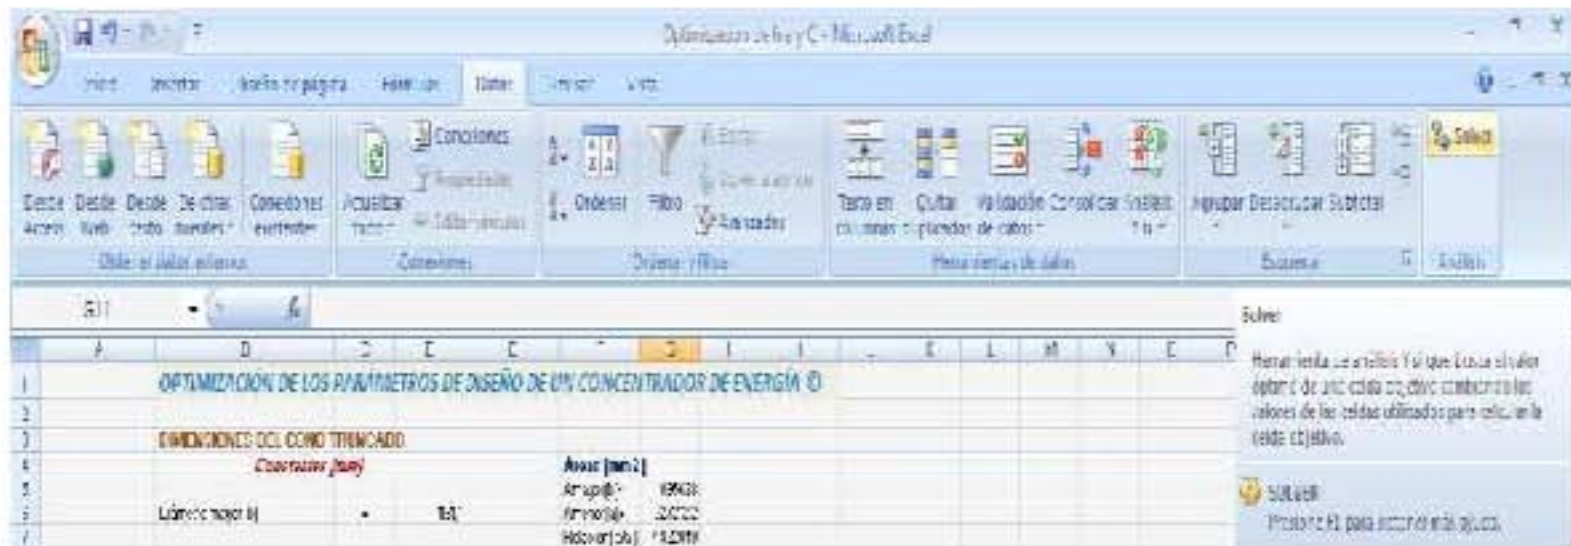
Optimizacion de h y C - Microsoft Excel

Inicio Insertar Diseño de página Fórmulas Datos Revisar Vista

Desde Access Desde Web Desde texto De otras fuentes Conexiones existentes
Obtener datos externos
Actualizar todo
Conexiones
Propiedades
Editar vínculos
Conexiones
Ordenar Filtro Borrar Volver a aplicar Avanzadas
Ordenar y filtrar
Texto en columnas Quitar duplicados Validación de datos Consolidar Análisis Y si
Herramientas de datos
Agrupar Desagrupar Subtotal
Esquema
Solver
Análisis

B11

Solver
Herramienta de análisis Y si que busca el valor óptimo de una celda objetivo cambiando los valores de las celdas utilizadas para calcular la celda objetivo.

Solver
Presione F1 para obtener más ayuda.

| | A | B | C | D | E | F | G | H | I | J | K | L | M | N | O | P |
|---|---|---|---|---|---|---|---|---|---|---|---|---|---|---|---|---|
| 1 | | OPTIMIZACION DE LOS PARAMETROS DE DISEÑO DE UN CONCENTRADOR DE ENERGÍA © | | | | | | | | | | | | | | |
| 2 | | | | | | | | | | | | | | | | |
| 3 | | DIMENSIONES DEL CONO TRUNCADO | | | | | | | | | | | | | | |
| 4 | | Cotas (mm) | | | | Areas (mm2) | | | | | | | | | | |
| 5 | | | | | | Area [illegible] | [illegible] | | | | | | | | | |
| 6 | | Diámetro mayor (d) | | • | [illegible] | Area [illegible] | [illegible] | | | | | | | | | |
| 7 | | | | | | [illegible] | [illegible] | | | | | | | | | |